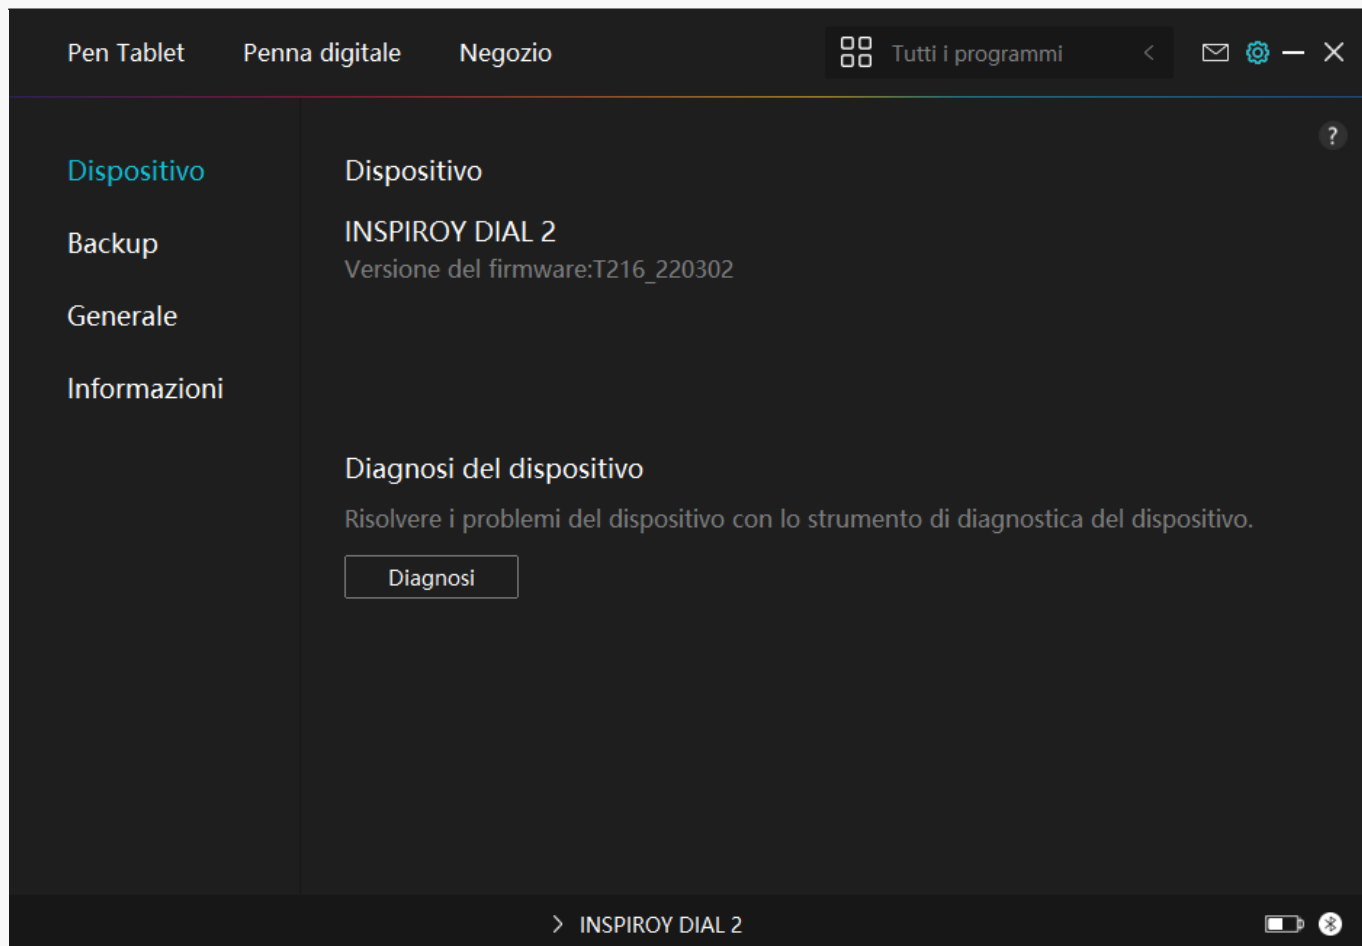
Pen Tablet Penna digitale Negozio

Tutti i programmi

?

Dispositivo

Backup

Generale

Informazioni

Dispositivo

INSPIROY DIAL 2

Versione del firmware:T216_220302

Diagnosi del dispositivo

Risolvere i problemi del dispositivo con lo strumento di diagnostica del dispositivo.

Diagnosi

INSPIROY DIAL 2